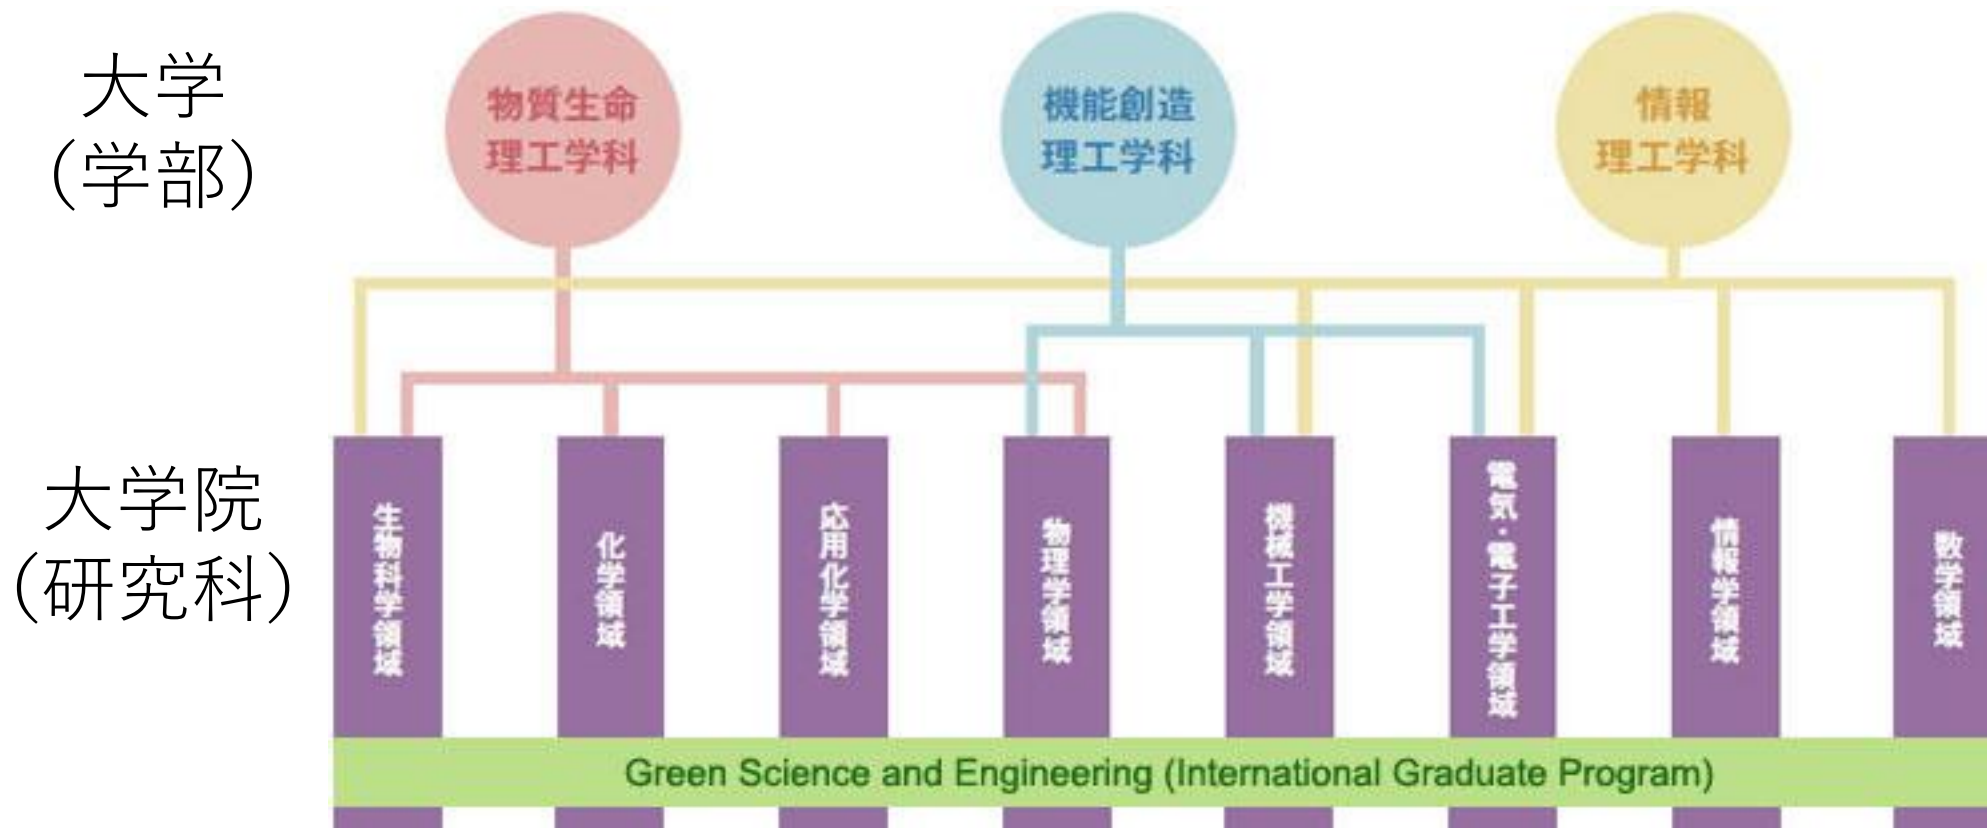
大学
(学部)

物質生命
理工学科

機能創造
理工学科

情報
理工学科

大学院
(研究科)

生物科学領域

化学領域

応用化学領域

物理学領域

機械工学領域

電気・電子工学領域

情報学領域

数学領域

Green Science and Engineering (International Graduate Program)